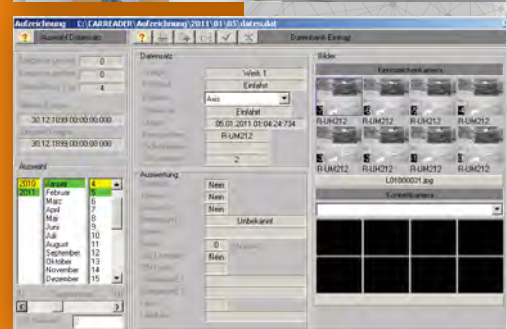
Aufzeichnung - [ C:\CARREADER\Aufzeichnung\2011\01\05\dates.dat ]

? Auswahl Datensatz

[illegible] 0
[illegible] 0
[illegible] 4
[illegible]
30.12.1899 00:00:00.000
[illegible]
30.12.1899 00:00:00.000

Auswahl

2010 Januar 4
2011 Februar 5
März 6
April 7
Mai 8
Juni 9
Juli 10
August 11
September 12
Oktober 13
November 14
Dezember 15

? Datenbank Eintrag

Datensatz
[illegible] Werk 1
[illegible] Einfahrt
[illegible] Axis
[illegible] Einfahrt
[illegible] 05.01.2011 01:04:24:734
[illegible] R-UM212
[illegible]
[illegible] 2

Auswertung
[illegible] Nein
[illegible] Nein
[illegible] Nein
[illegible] Unbekannt
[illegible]
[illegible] 0 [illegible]
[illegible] Nein

Bilder
Kennzeichenkamera
R-UM212 R-UM212 R-UM212 R-UM212
R-UM212 R-UM212 R-UM212 R-UM212
L01000021.jpg
Kontextkamera